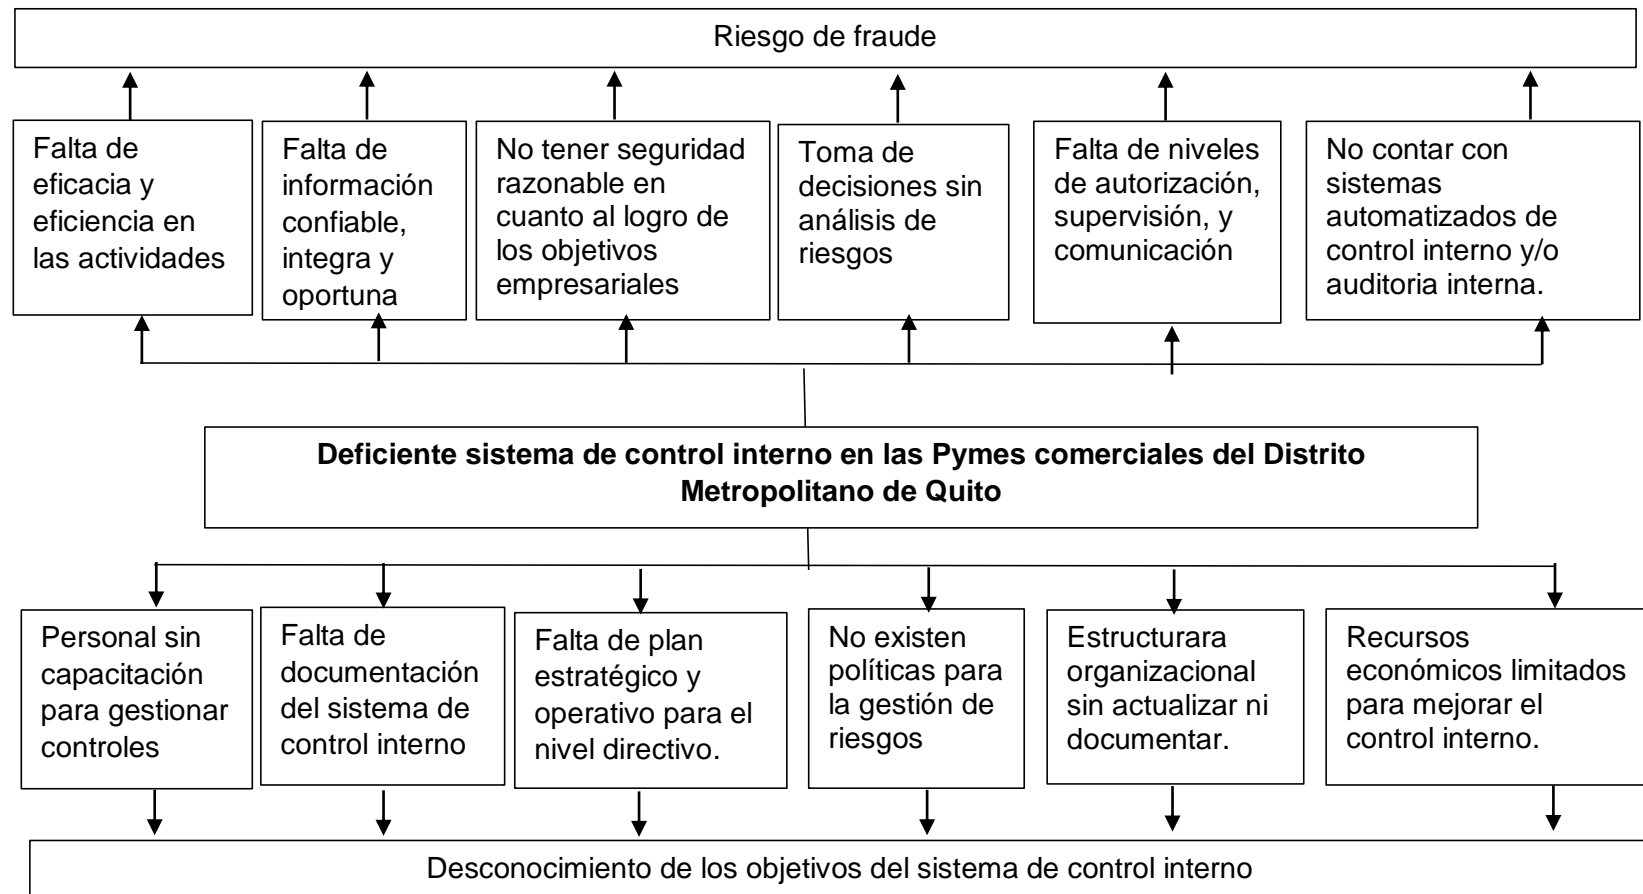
Riesgo de fraude

Falta de eficacia y eficiencia en las actividades

Falta de información confiable, integra y oportuna

No tener seguridad razonable en cuanto al logro de los objetivos empresariales

Toma de decisiones sin análisis de riesgos

Falta de niveles de autorización, supervisión, y comunicación

No contar con sistemas automatizados de control interno y/o auditoria interna.

**Deficiente sistema de control interno en las Pymes comerciales del Distrito Metropolitano de Quito**

Personal sin capacitación para gestionar controles

Falta de documentación del sistema de control interno

Falta de plan estratégico y operativo para el nivel directivo.

No existen políticas para la gestión de riesgos

Estructurara organizacional sin actualizar ni documentar.

Recursos económicos limitados para mejorar el control interno.

Desconocimiento de los objetivos del sistema de control interno